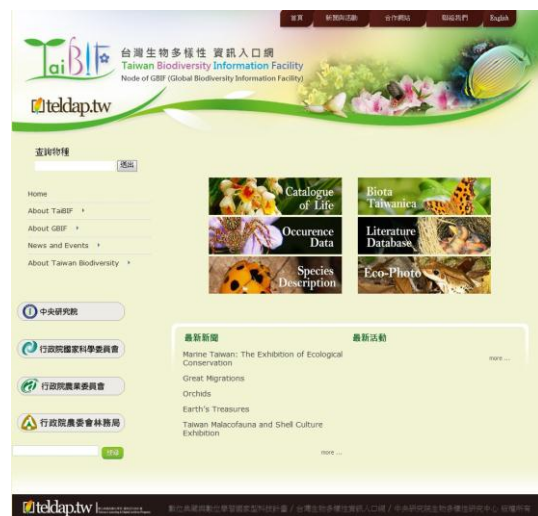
首頁 新聞與活動 合作網站 聯絡我們 English

TaiBIF
台灣生物多樣性資訊入口網
Taiwan Biodiversity Information Facility
Node of GBIF (Global Biodiversity Information Facility)

teldap.tw

查詢物種
送出

Home
About TaiBIF
About GBIF
News and Events
About Taiwan Biodiversity

Catalogue of Life
Biota Taiwanica
Occurence Data
Literature Database
Species Description
Eco-Photo

中央研究院
行政院國家科學委員會
行政院農業委員會
行政院農委會林務局

登錄

最新新聞
Marine Taiwan: The Exhibition of Ecological Conservation
Great Migrations
Orchids
Earth's Treasures
Taiwan Malacofauna and Shell Culture Exhibition
more ...

最新活動
more ...

teldap.tw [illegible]
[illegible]